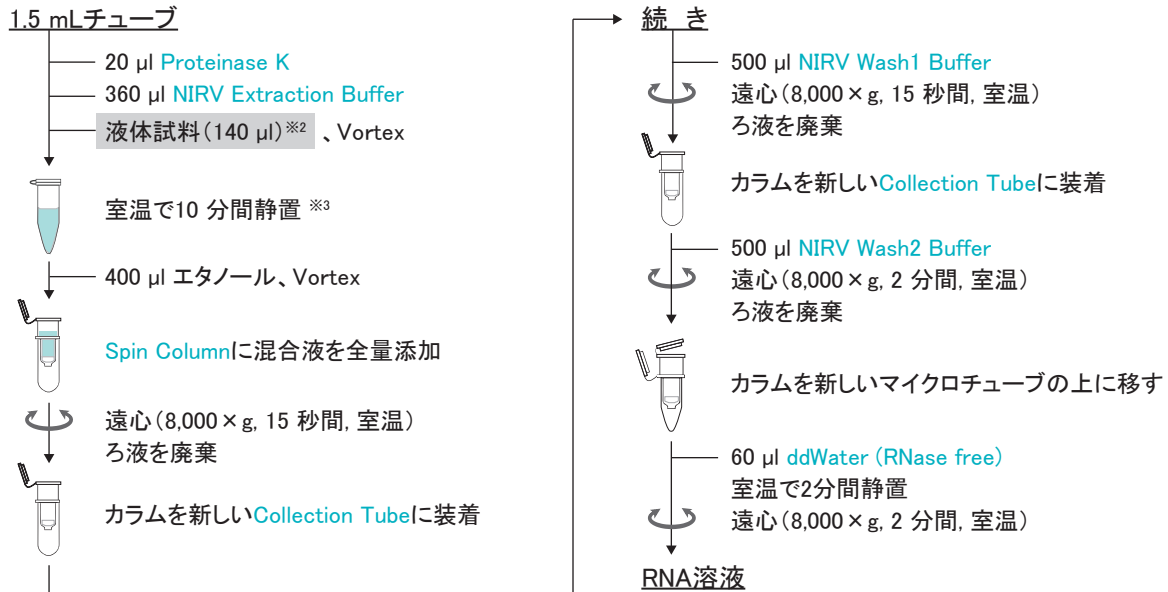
1.5 mLチューブ

20 µl Proteinase K
360 µl NIRV Extraction Buffer
液体試料（140 µl）※2 、Vortex

室温で10 分間静置 ※3

400 µl エタノール、Vortex

Spin Columnに混合液を全量添加

遠心（8,000 × g, 15 秒間, 室温）
ろ液を廃棄

カラムを新しいCollection Tubeに装着

続き

500 µl NIRV Wash1 Buffer
遠心（8,000 × g, 15 秒間, 室温）
ろ液を廃棄

カラムを新しいCollection Tubeに装着

500 µl NIRV Wash2 Buffer
遠心（8,000 × g, 2 分間, 室温）
ろ液を廃棄

カラムを新しいマイクロチューブの上に移す

60 µl ddWater (RNase free)
室温で2分間静置
遠心（8,000 × g, 2 分間, 室温）

RNA溶液